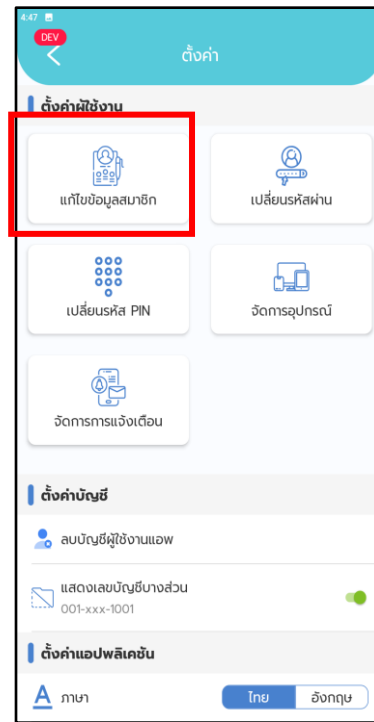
4:47

DEV

ตั้งค่า

ตั้งค่าผู้ใช้งาน

แก้ไขข้อมูลสมาชิก

เปลี่ยนรหัสผ่าน

เปลี่ยนรหัส PIN

จัดการอุปกรณ์

จัดการการแจ้งเตือน

ตั้งค่าบัญชี

ลบบัญชีผู้ใช้งานแอพ

แสดงเลขบัญชีบางส่วน
001-xxx-1001

ตั้งค่าแอปพลิเคชัน

ภาษา

ไทย

อังกฤษ